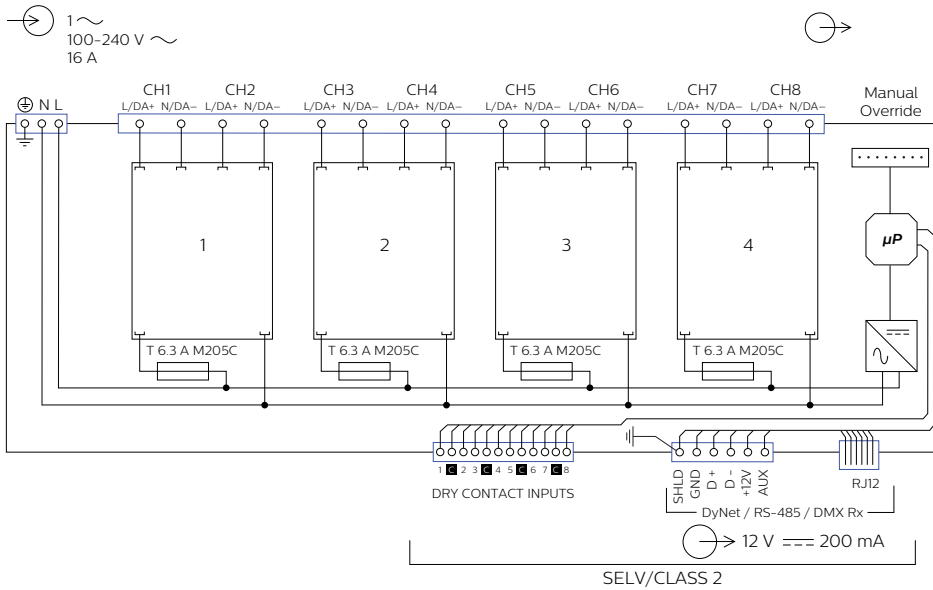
1 $\sim$
100-240 V $\sim$
16 A

N L

CH1 L/DA+ N/DA–
CH2 L/DA+ N/DA–
CH3 L/DA+ N/DA–
CH4 L/DA+ N/DA–
CH5 L/DA+ N/DA–
CH6 L/DA+ N/DA–
CH7 L/DA+ N/DA–
CH8 L/DA+ N/DA–

Manual Override

1
2
3
4

μP

T 6.3 A M205C
T 6.3 A M205C
T 6.3 A M205C
T 6.3 A M205C

1 C 2 3 C 4 5 C 6 7 C 8
DRY CONTACT INPUTS

SHLD GND D + D - +12V AUX
RJ12
DyNet / RS-485 / DMX Rx

12 V $\overline{---}$ 200 mA

SELV/CLASS 2